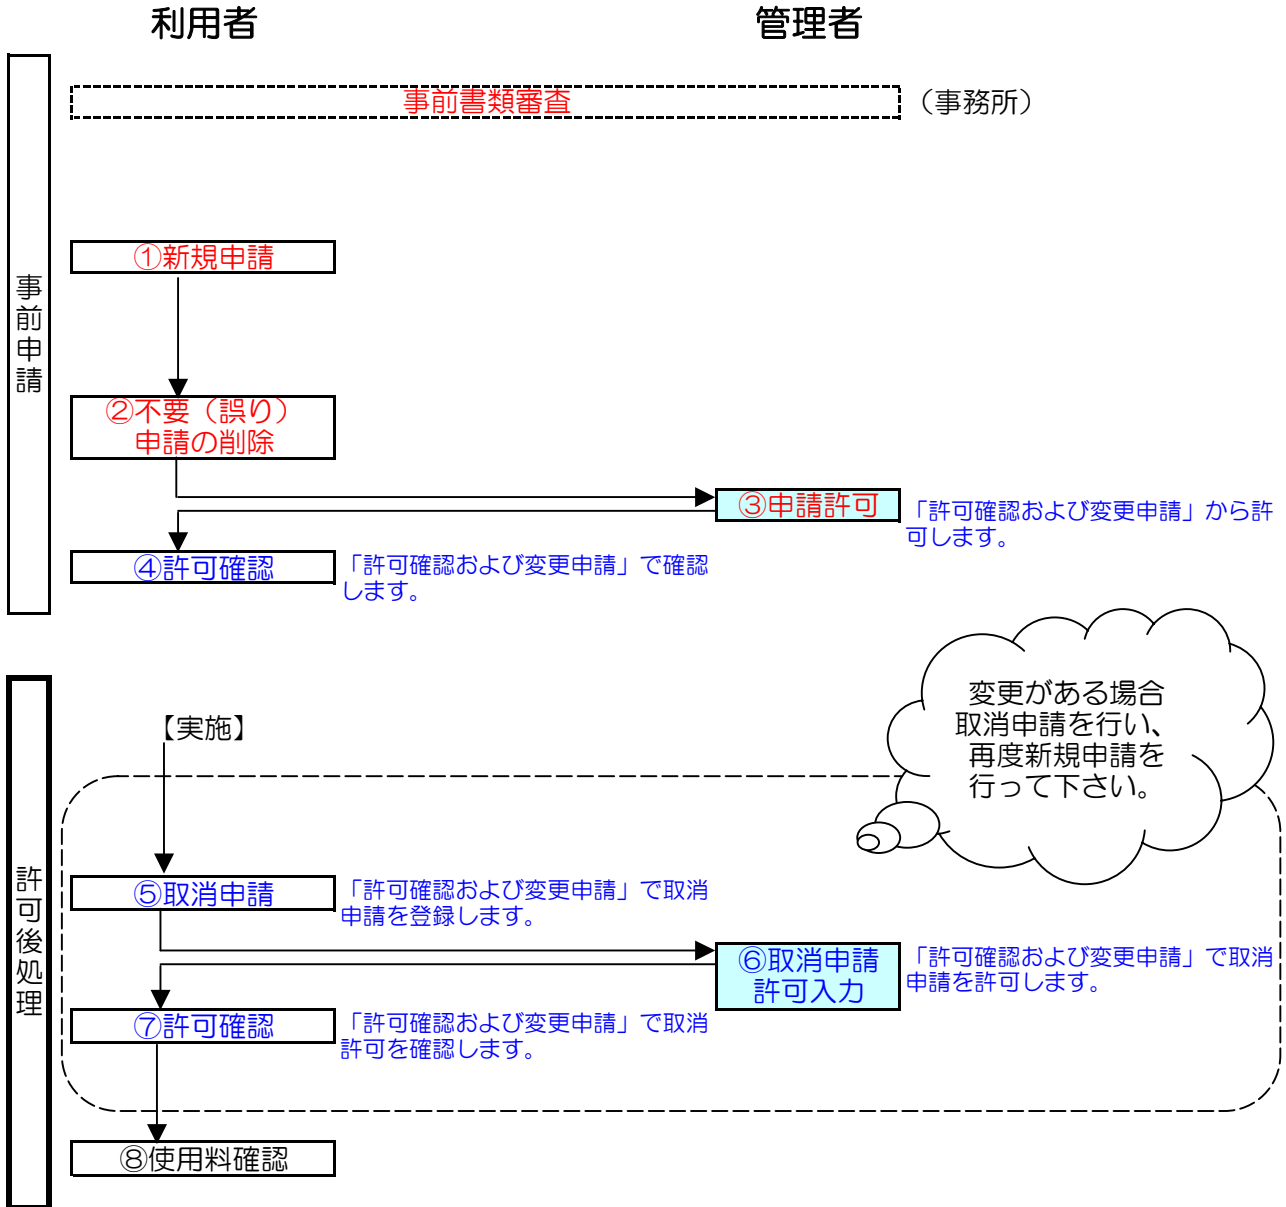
利用者

管理者

事前申請

事前書類審査

（事務所）

①新規申請

②不要（誤り）申請の削除

③申請許可

「許可確認および変更申請」から許可します。

④許可確認

「許可確認および変更申請」で確認します。

許可後処理

変更がある場合取消申請を行い、再度新規申請を行って下さい。

【実施】

⑤取消申請

「許可確認および変更申請」で取消申請を登録します。

⑥取消申請許可入力

「許可確認および変更申請」で取消申請を許可します。

⑦許可確認

「許可確認および変更申請」で取消許可を確認します。

⑧使用料確認